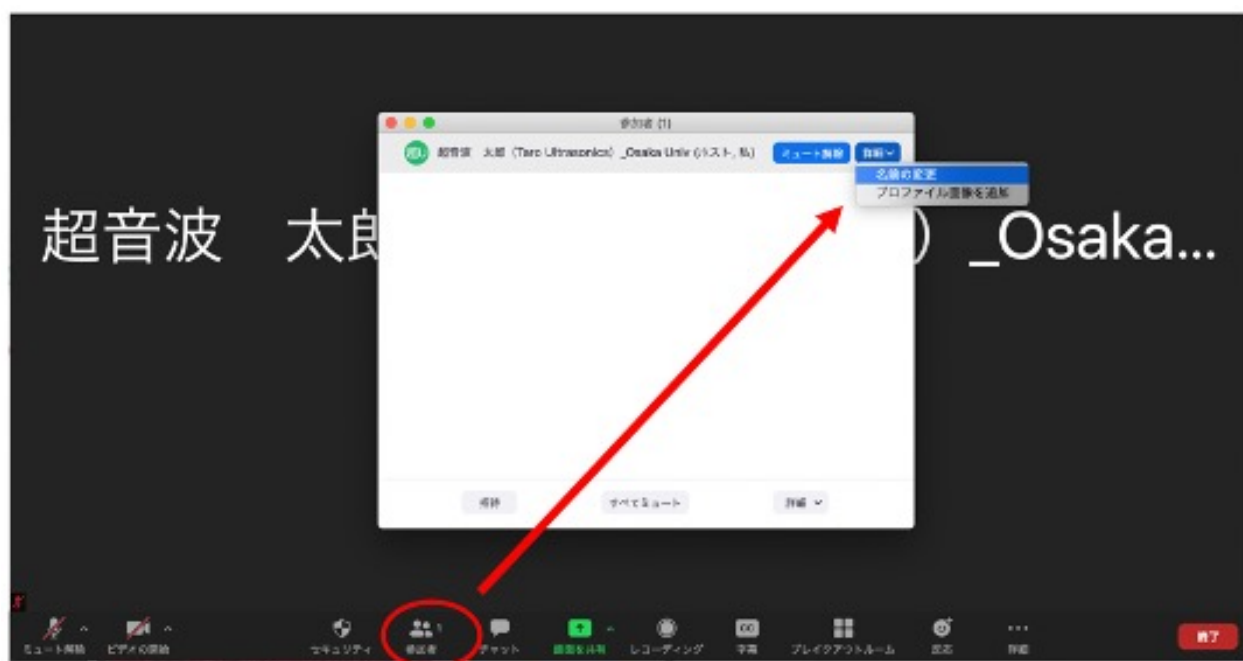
参加者 (1)

超音 超音波 太郎 (Taro Ultrasonics) _Osaka Univ (ホスト, 私) ミュート解除 詳細

名前の変更
プロファイル画像を追加

超音波 太郎 ) _Osaka...

招待 すべてミュート 詳細

ミュート解除 ビデオの開始 セキュリティ 参加者 1 チャット 画面を共有 レコーディング 字幕 ブレイクアウトルーム 反応 詳細 終了